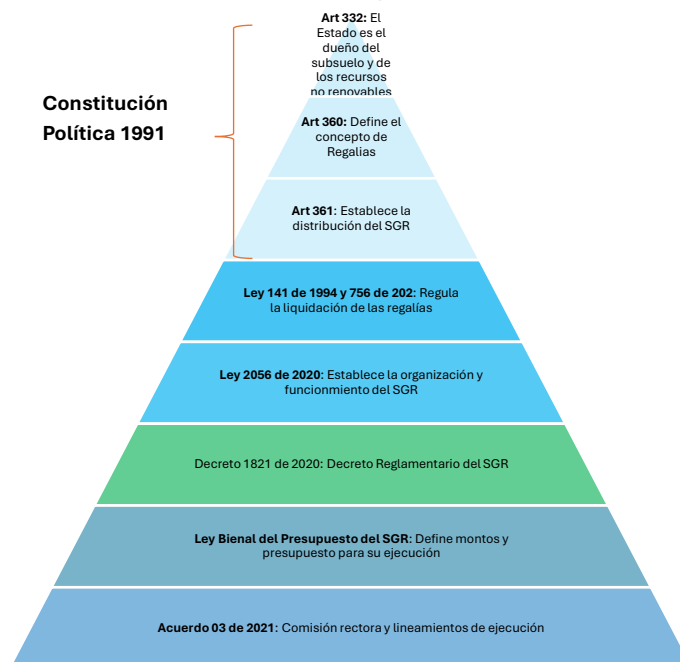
Constitución Política 1991

**Art 332:** El Estado es el dueño del subsuelo y de los recursos no renovables

**Art 360:** Define el concepto de Regalias

**Art 361:** Establece la distribución del SGR

**Ley 141 de 1994 y 756 de 202:** Regula la liquidación de las regalías

**Ley 2056 de 2020:** Establece la organización y funcionamiento del SGR

Decreto 1821 de 2020: Decreto Reglamentario del SGR

**Ley Bienal del Presupuesto del SGR:** Define montos y presupuesto para su ejecución

**Acuerdo 03 de 2021:** Comisión rectora y lineamientos de ejecución